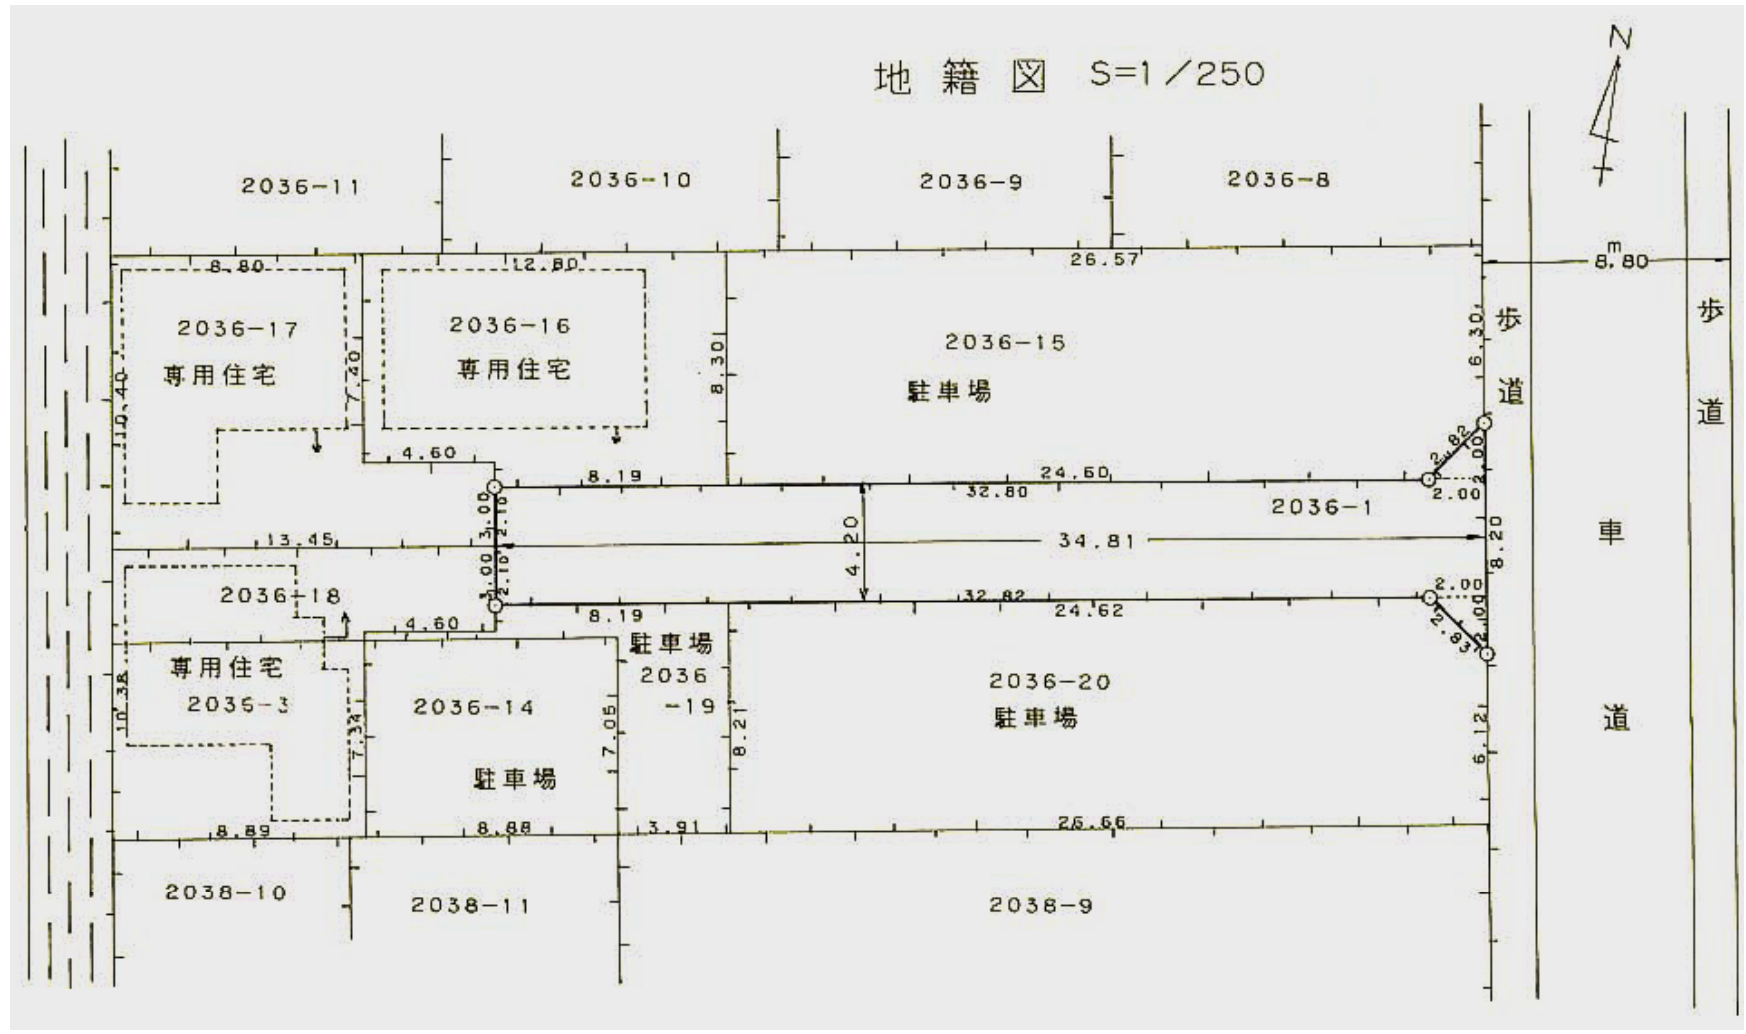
地 籍 図 S=1/250

N

2036-11
2036-10
2036-9
2036-8

8.80
12.80
26.57
8.80 m

2036-17
専用住宅
10.40
7.40

2036-16
専用住宅

8.30

2036-15
駐車場

6.30
歩道
歩道

4.60
8.19
24.60
2.82
2.00
2.00

32.80
2036-1

3.00
2.10
13.45
4.20
34.81
8.20
車道

3.00
2.10
2.00
32.82
8.19
24.62
2.83
2.00

2036-18
4.60
駐車場
2036
-19

専用住宅
2035-3
10.38
7.34

2036-14
駐車場
7.05
8.21

2036-20
駐車場
6.12
道

8.89
8.88
3.91
25.66

2038-10
2038-11
2038-9